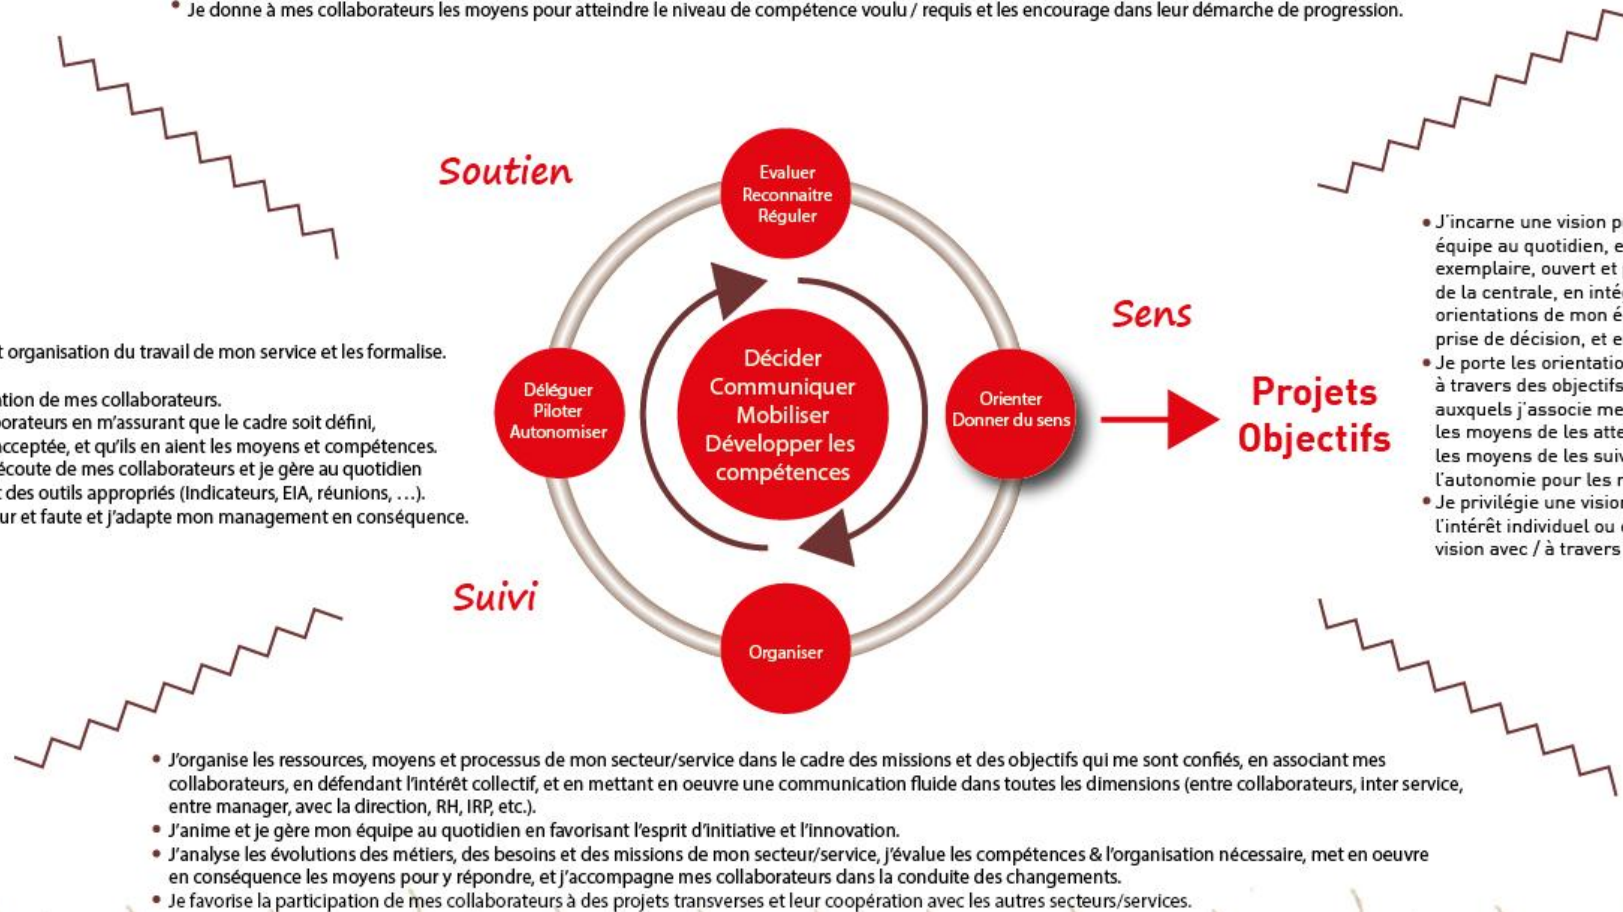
• Je donne à mes collaborateurs les moyens pour atteindre le niveau de compétence voulu / requis et les encourage dans leur démarche de progression.

Soutien

Evaluer
Reconnaitre
Réguler

Sens

Suivi

Déléguer
Piloter
Autonomiser

Décider
Communiquer
Mobiliser
Développer les compétences

Orienter
Donner du sens

Organiser

Projets
Objectifs

t organisation du travail de mon service et les formalise.
ation de mes collaborateurs.
orateurs en m'assurant que le cadre soit défini,
cceptée, et qu'ils en aient les moyens et compétences.
écoute de mes collaborateurs et je gère au quotidien
t des outils appropriés (Indicateurs, EIA, réunions, ...).
ur et faute et j'adapte mon management en conséquence.

• J'incarne une vision p
équipe au quotidien, e
exemplaire, ouvert et
de la centrale, en inté
orientations de mon é
prise de décision, et e
• Je porte les orientatio
à travers des objectifs
auxquels j'associe me
les moyens de les atte
les moyens de les suiv
l'autonomie pour les r
• Je privilégie une vision
l'intérêt individuel ou
vision avec / à travers

• J'organise les ressources, moyens et processus de mon secteur/service dans le cadre des missions et des objectifs qui me sont confiés, en associant mes collaborateurs, en défendant l'intérêt collectif, et en mettant en oeuvre une communication fluide dans toutes les dimensions (entre collaborateurs, inter service, entre manager, avec la direction, RH, IRP, etc.).
• J'anime et je gère mon équipe au quotidien en favorisant l'esprit d'initiative et l'innovation.
• J'analyse les évolutions des métiers, des besoins et des missions de mon secteur/service, j'évalue les compétences & l'organisation nécessaire, met en oeuvre en conséquence les moyens pour y répondre, et j'accompagne mes collaborateurs dans la conduite des changements.
• Je favorise la participation de mes collaborateurs à des projets transverses et leur coopération avec les autres secteurs/services.